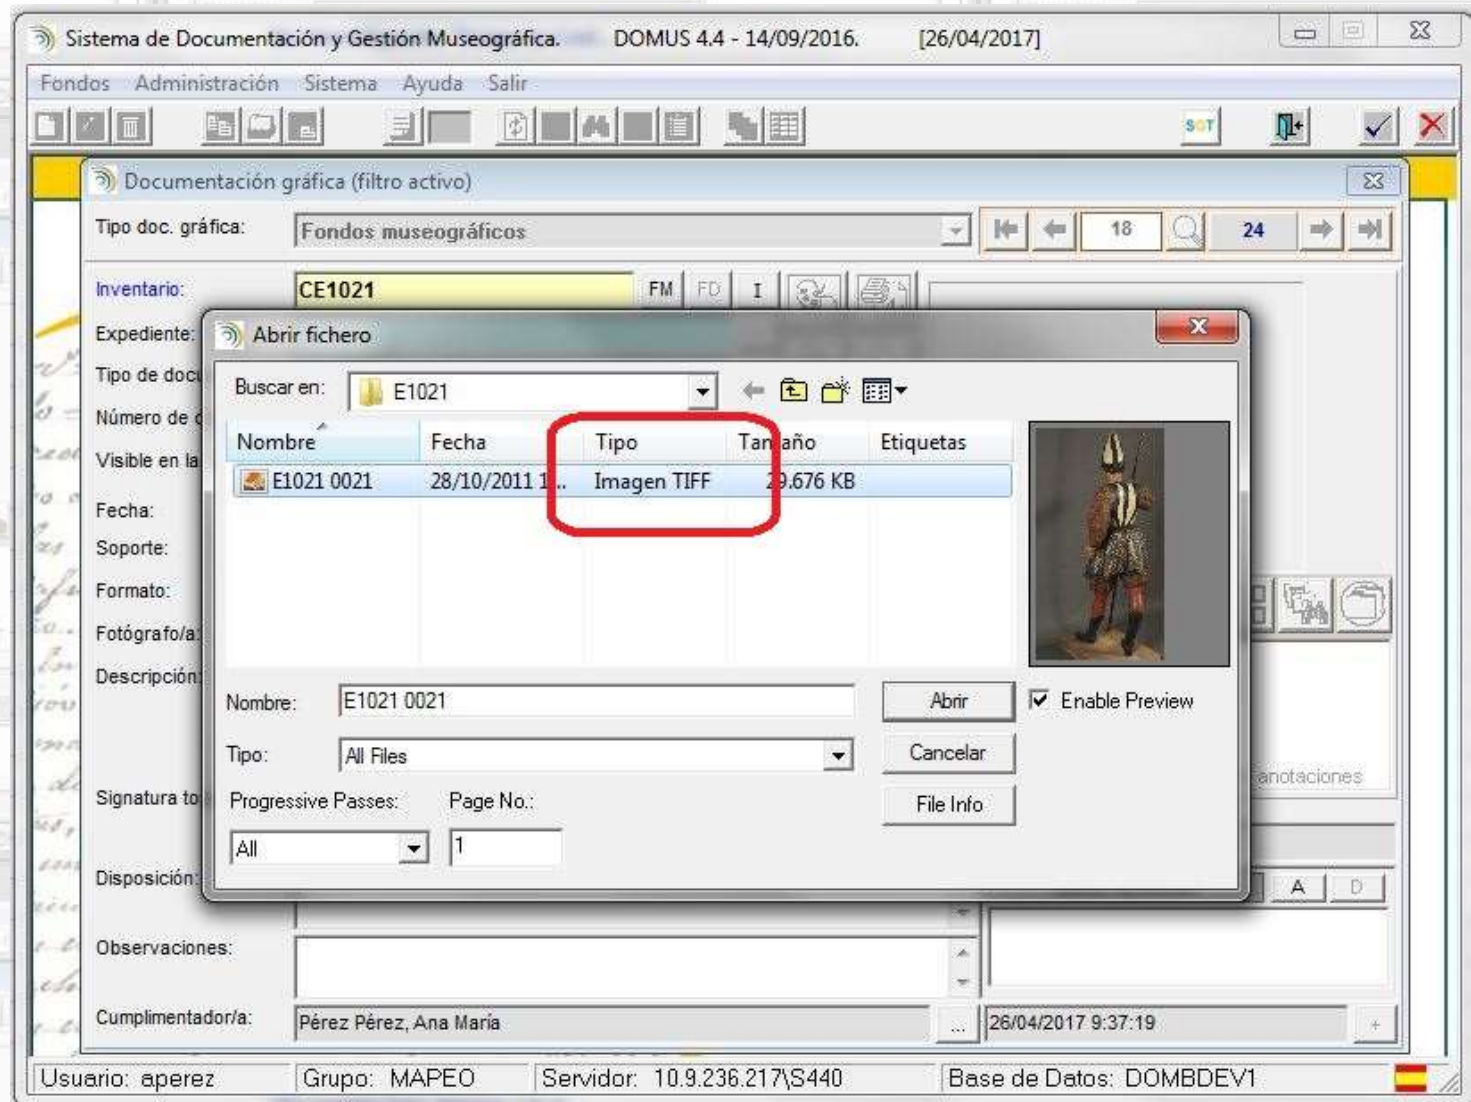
Sistema de Documentación y Gestión Museográfica. DOMUS 4.4 - 14/09/2016. [26/04/2017]

Fondos Administración Sistema Ayuda Salir

SGT

Documentación gráfica (filtro activo)

Tipo doc. gráfica: Fondos museográficos

18 24

Inventario: CE1021 FM FD I

Expediente:

Tipo de doc

Número de

Visible en la

Fecha:

Soporte:

Formato:

Fotógrafo/a:

Descripción:

Signatura to

Disposición:

Observaciones:

Cumplimentador/a: Pérez Pérez, Ana María ... 26/04/2017 9:37:19 +

anotaciones

A D

Abrir fichero

Buscar en: E1021

| Nombre | Fecha | Tipo | Tamaño | Etiquetas |
|---|---|---|---|---|
| E1021 0021 | 28/10/2011 1... | Imagen TIFF | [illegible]9.676 KB | |

Nombre: E1021 0021 Abrir

Tipo: All Files Cancelar

Progressive Passes: Page No.: File Info

All 1

Enable Preview

Usuario: aperez Grupo: MAPEO Servidor: 10.9.236.217\S440 Base de Datos: DOMBDEV1